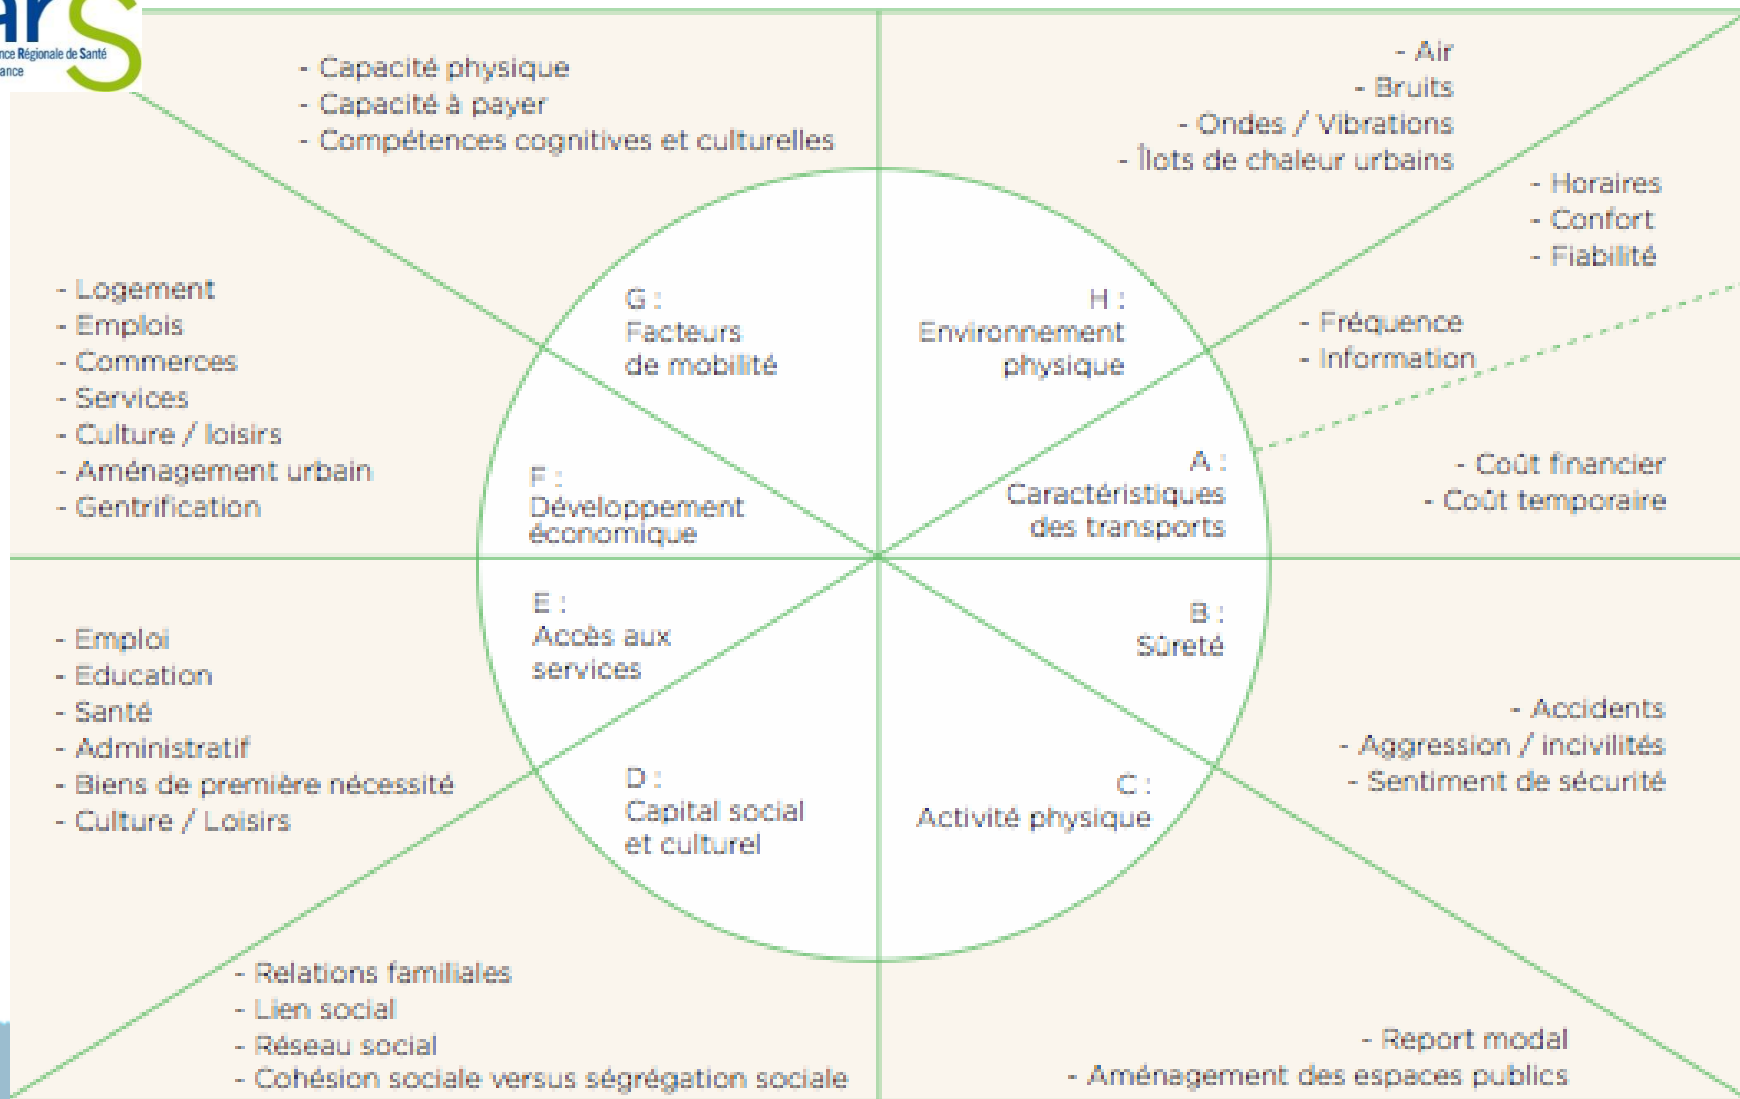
ars
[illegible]nce Régionale de Santé
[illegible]ance

- Capacité physique
- Capacité à payer
- Compétences cognitives et culturelles

- Air
- Bruits
- Ondes / Vibrations
- Îlots de chaleur urbains

- Horaires
- Confort
- Fiabilité

- Fréquence
- Information

- Logement
- Emplois
- Commerces
- Services
- Culture / loisirs
- Aménagement urbain
- Gentrification

G :
Facteurs
de mobilité

H :
Environnement
physique

F :
Développement
économique

A :
Caractéristiques
des transports

- Coût financier
- Coût temporaire

E :
Accès aux
services

B :
Sûreté

- Emploi
- Education
- Santé
- Administratif
- Biens de première nécessité
- Culture / Loisirs

D :
Capital social
et culturel

C :
Activité physique

- Accidents
- Aggression / incivilités
- Sentiment de sécurité

- Relations familiales
- Lien social
- Réseau social
- Cohésion sociale versus ségrégation sociale

- Report modal
- Aménagement des espaces publics